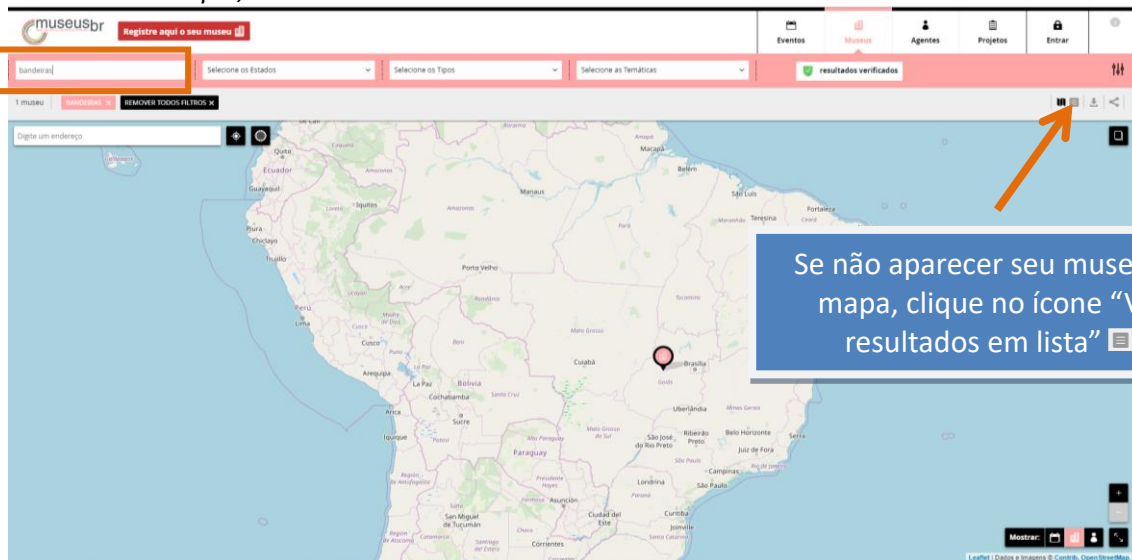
museusbr

Registre aqui o seu museu

Eventos
Museus
Agentes
Projetos
Entrar

bandeiras

Selecione os Estados

Selecione os Tipos

Selecione as Temáticas

resultados verificados

1 museu

BANDEIRAS ×

REMOVER TODOS FILTROS ×

Digite um endereço

Quito
Ecuador
Guayaquil
Iquitos
Piura
Chiclayo
Trujillo
Perú
Lima
Cusco
Arequipa
La Paz
Bolivia
Cochabamba
Santa Cruz
Sucre
Arica
Iquique
Potosí
Paraguay
Asunción
San Miguel de Tucumán
Corrientes
Santiago del Estero
Catamarca
Manaus
Amazonas
Macapá
Belém
São Luís
Fortaleza
Teresina
Maranhão
Ceará
Pará
Porto Velho
Rondônia
Tocantins
Mato Grosso
Cuiabá
Brasília
Goiás
Uberlândia
Minas Gerais
Belo Horizonte
São José do Rio Preto
Ribeirão Preto
Juiz de Fora
Mato Grosso do Sul
São Paulo
Campinas
Rio de Janeiro
Paraná
Londrina
Curitiba
Joinville
Ciudad del Este
Presidente Hayes
Roraima
Amapá
Acre
Amazonas
Guaporé

Se não aparecer seu muse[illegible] mapa, clique no ícone "V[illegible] resultados em lista"

Mostrar:

Leaflet | Dados e Imagens © Contrib. OpenStreetMap